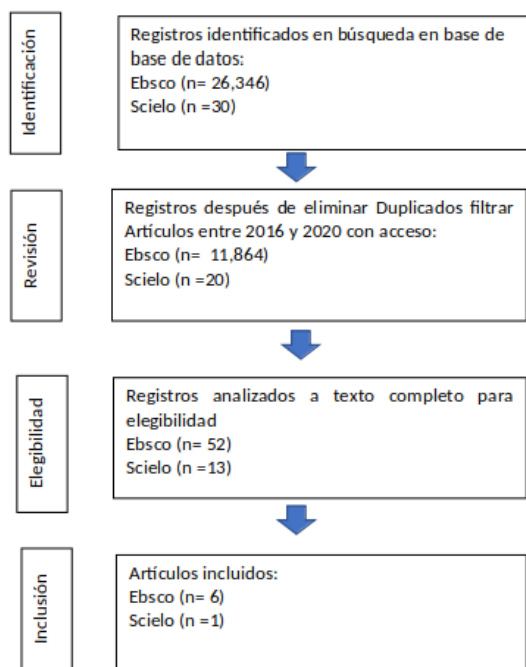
Identificación

Registros identificados en búsqueda en base de base de datos:
Ebsco (n= 26,346)
Scielo (n =30)

Revisión

Registros después de eliminar Duplicados filtrar Artículos entre 2016 y 2020 con acceso:
Ebsco (n= 11,864)
Scielo (n =20)

Elegibilidad

Registros analizados a texto completo para elegibilidad
Ebsco (n= 52)
Scielo (n =13)

Inclusión

Artículos incluidos:
Ebsco (n= 6)
Scielo (n =1)